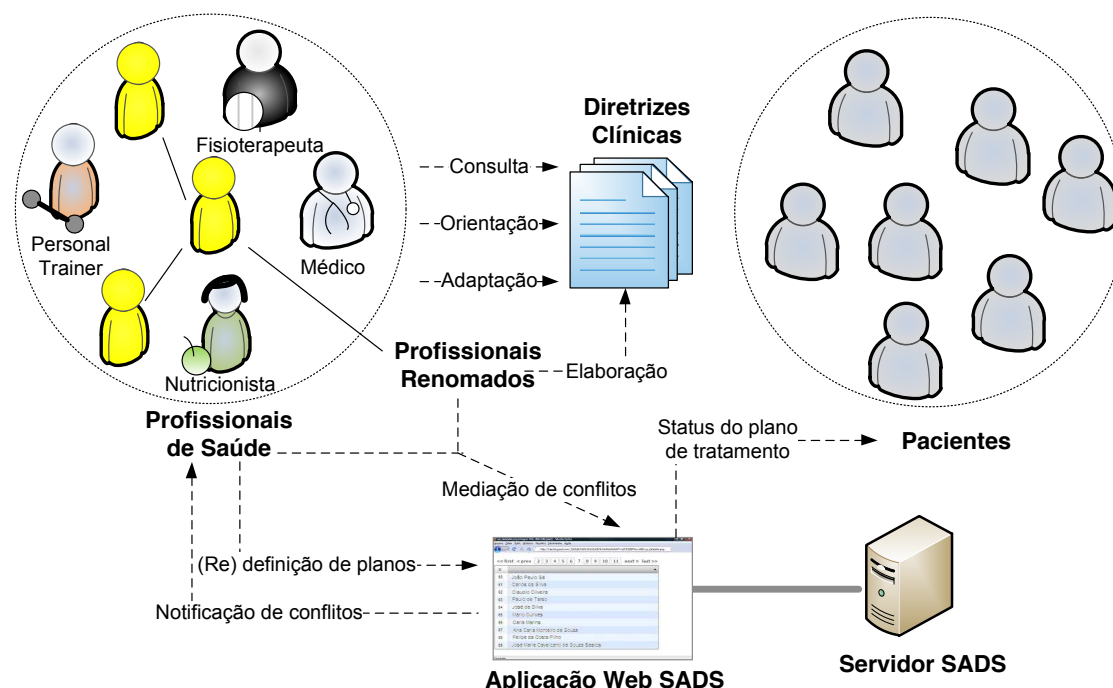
Fisioterapeuta

Personal Trainer

Médico

Nutricionista

Diretrizes Clínicas

Consulta

Orientação

Adaptação

Profissionais Renomados

Elaboração

Profissionais de Saúde

Status do plano de tratamento

Pacientes

Mediação de conflitos

(Re) definição de planos

Notificação de conflitos

João Paulo Sá
Carlos da Silva
Claudio Oliveira
Paulo de Tarso
José da Silva
Mario Gomes
Carla Marina
Ana Clara Monteiro de Souza
Felipe da Costa Filho
José Maria Cavalcanti de Souza Basilio

Aplicação Web SADS

Servidor SADS